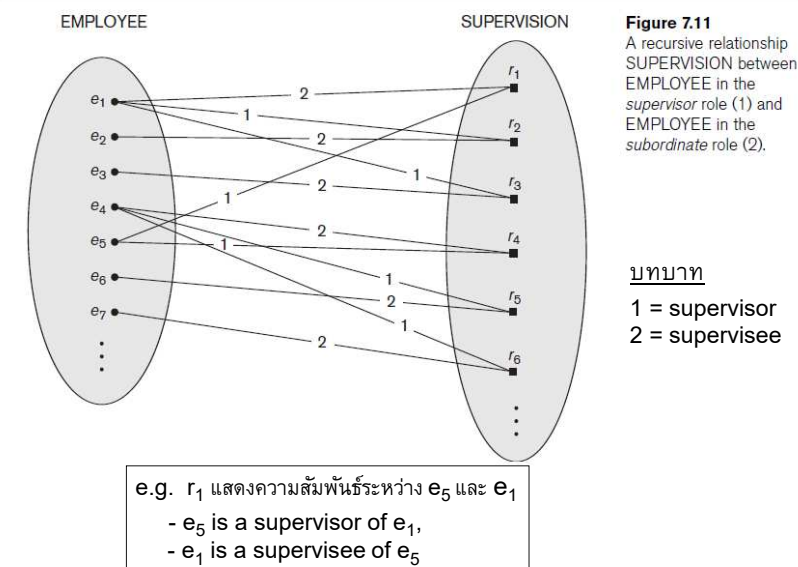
EMPLOYEE

SUPERVISION

**Figure 7.11**
A recursive relationship SUPERVISION between EMPLOYEE in the *supervisor* role (1) and EMPLOYEE in the *subordinate* role (2).

$e_1$ $e_2$ $e_3$ $e_4$ $e_5$ $e_6$ $e_7$

$r_1$ $r_2$ $r_3$ $r_4$ $r_5$ $r_6$

2 1 2 1 2 1 2 1 1 2 1 2

บทบาท
1 = supervisor
2 = supervisee

e.g. $r_1$ แสดงความสัมพันธ์ระหว่าง $e_5$ และ $e_1$
- $e_5$ is a supervisor of $e_1$,
- $e_1$ is a supervisee of $e_5$